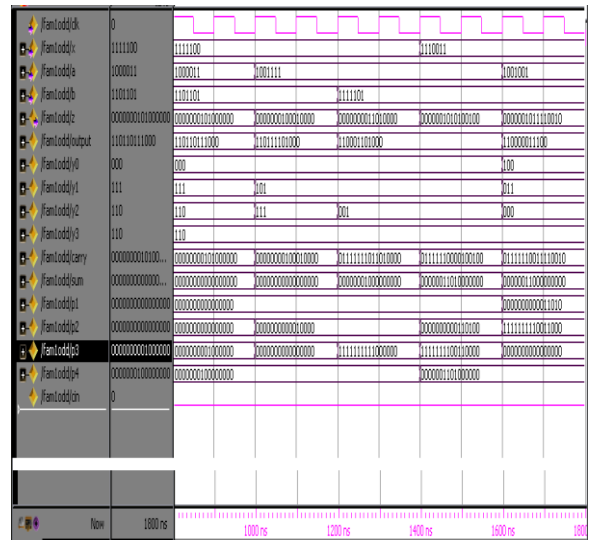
/fam1odd/clk 0
/fam1odd/x 1111100 1111100 1110011
/fam1odd/a 1000011 1000011 1001111 1001001
/fam1odd/b 1101101 1101101 1111101
/fam1odd/z 0000000101000000 0000000101000000 0000000100010000 0000000101010000 0000001010100100 0000001011110010
/fam1odd/output 110110111000 110110111000 110111101000 110001101000 110000011100
/fam1odd/y0 000 000 100
/fam1odd/y1 111 111 101 011
/fam1odd/y2 110 110 111 001 000
/fam1odd/y3 110 110
/fam1odd/carry 000000010100... 0000000101000000 0000000100010000 0111111101010000 0111111000100100 0111111001110010
/fam1odd/sum 000000000000... 0000000000000000 0000000000000000 0000000100000000 0000001101000000 0000001100000000
/fam1odd/p1 0000000000000000 0000000000000000 0000000000011010
/fam1odd/p2 0000000000000000 0000000000000000 0000000000010000 0000000000110100 1111111100110000
/fam1odd/p3 0000000001000000 0000000000100000 0000000000000000 1111111111000000 1111111100110000 0000000000000000
/fam1odd/p4 0000000100000000 0000000100000000 0000001101000000
/fam1odd/cin 0

Now 1800 ns
1000 ns 1200 ns 1400 ns 1600 ns 1800